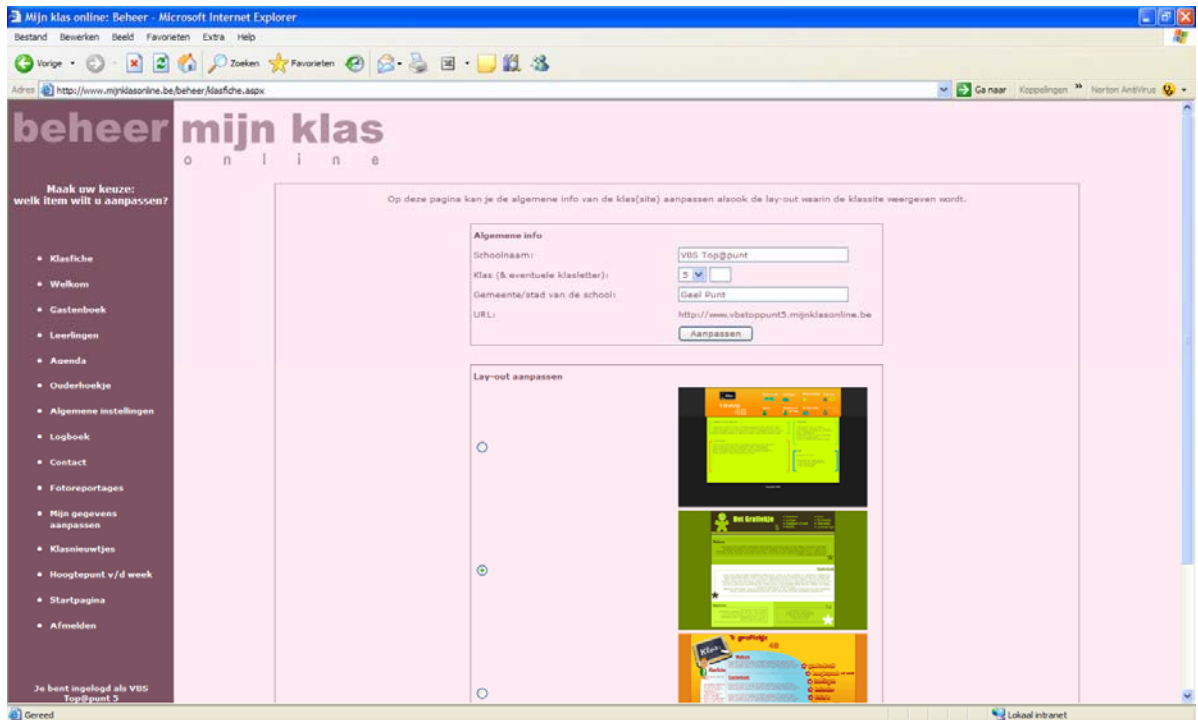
Mijn klas online: Beheer - Microsoft Internet Explorer

Bestand Bewerken Beeld Favorieten Extra Help

Vorige Zoeken Favorieten

Adres http://www.mijnklasonline.be/beheer/klasfiche.aspx

Ga naar Koppelingen Norton AntiVirus

beheer mijn klas
o n l i n e

Maak uw keuze: welk item wilt u aanpassen?

• Klasfiche
• Welkom
• Gastenboek
• Leerlingen
• Agenda
• Ouderhoekje
• Algemene instellingen
• Logboek
• Contact
• Fotoreportages
• Mijn gegevens aanpassen
• Klasnieuwtjes
• Hoogtepunt v/d week
• Startpagina
• Afmelden

Je bent ingelogd als VBS Top@punt 5

Op deze pagina kan je de algemene info van de klas(site) aanpassen alsook de lay-out waarin de klassite weergeven wordt.

Algemene info

| | |
|---|---|
| Schoolnaam: | VBS Top@punt |
| Klas (& eventuele klasletter): | 5 |
| Gemeente/stad van de school: | Geel Punt |
| URL: | http://www.vbstoppunt5.mijnklasonline.be |

Aanpassen

Lay-out aanpassen

Het Grafiekje

'k grafiekje
4B

Gereed

Lokaal intranet